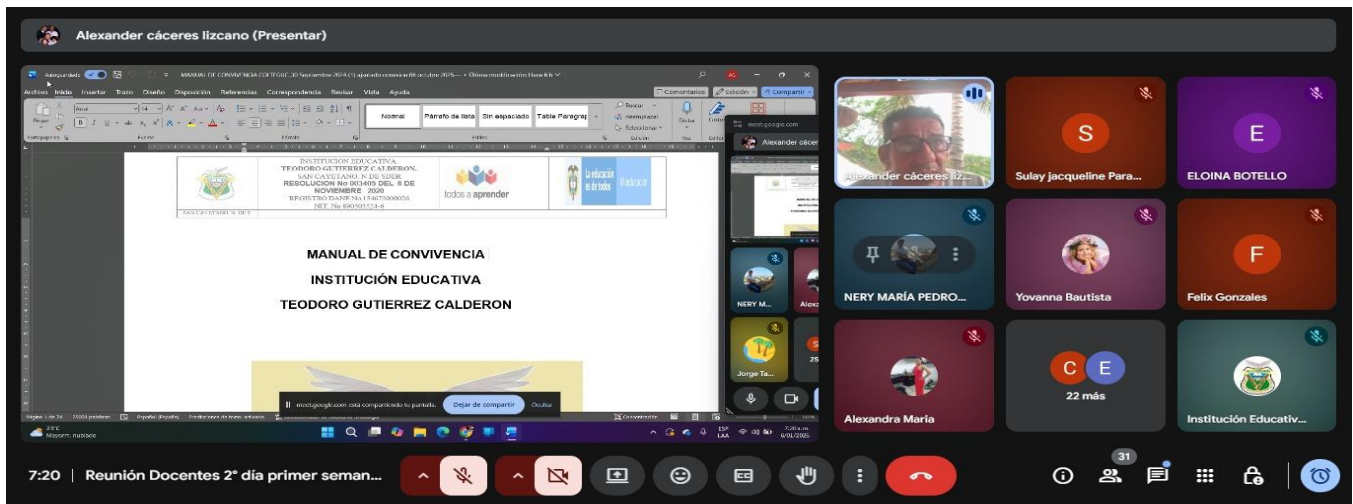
Alexander cáceres lizcano (Presentar)

Autoguardado MANUAL DE CONVIVENCIA COTEGUC 30 Septiembre 2024 (1) ajustado convivencia 08 octubre 2025 • Última modificación: Hace 6 h

Archivo Inicio Insertar Trazo Diseño Disposición Referencias Correspondencia Revisar Vista Ayuda

Comentarios Edición Compartir

Arial 14

Normal Párrafo de lista Sin espaciado Título Paragraf

Buscar Reemplazar Seleccionar

Dictar

Portapapeles Fuente Párrafo Estilos Edición Voz

meet.google.com

Alexander cácer

INSTITUCION EDUCATIVA TEODORO GUTIERREZ CALDERON. SAN CAYETANO, N DE SDER. RESOLUCION No 003405 DEL 6 DE NOVIEMBRE 2020 REGISTRO DANE No 154673000056 NIT. No 890503524-6

todos a aprender

La educación es de todos

SAN CAYETANO, N. DE S.

MANUAL DE CONVIVENCIA

INSTITUCIÓN EDUCATIVA

TEODORO GUTIERREZ CALDERON

meet.google.com está compartiendo tu pantalla. Dejar de compartir Ocultar

Página 1 de 26 25666 palabras Español (España)

NERY M... Alex

Jorge Ta...

23°C Mayorm. nublado

ESP LAA 7:20 a.m. 6/01/2026

Alexander cáceres liz...

S Sulay jacqueline Para...

E ELOINA BOTELLO

NERY MARÍA PEDRO...

Yovanna Bautista

F Felix Gonzales

Alexandra Maria

C E 22 más

Institución Educativ...

7:20 | Reunión Docentes 2° día primer seman...

31